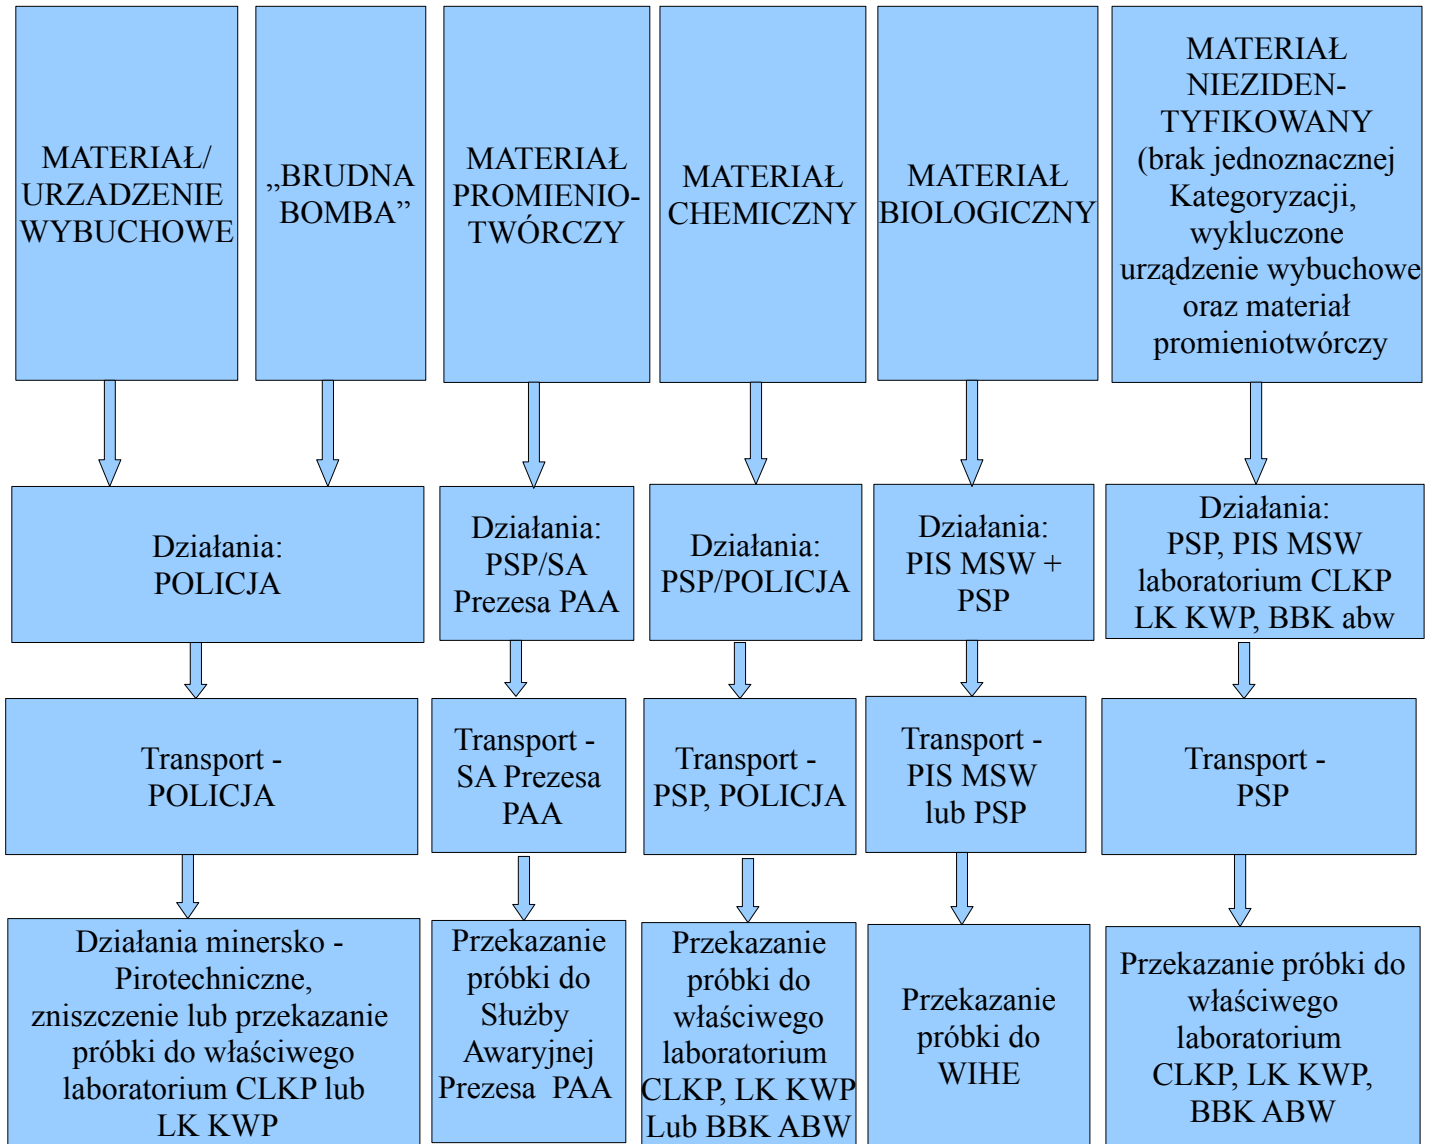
MATERIAŁ/ URZADZENIE WYBUCHOWE

„BRUDNA BOMBA”

MATERIAŁ PROMIENIOTWÓRCZY

MATERIAŁ CHEMICZNY

MATERIAŁ BIOLOGICZNY

MATERIAŁ NIEZIDENTYFIKOWANY (brak jednoznacznej Kategoryzacji, wykluczone urządzenie wybuchowe oraz materiał promieniotwórczy

Działania: POLICJA

Działania: PSP/SA Prezesa PAA

Działania: PSP/POLICJA

Działania: PIS MSW + PSP

Działania: PSP, PIS MSW laboratorium CLKP LK KWP, BBK abw

Transport - POLICJA

Transport - SA Prezesa PAA

Transport - PSP, POLICJA

Transport - PIS MSW lub PSP

Transport - PSP

Działania minersko - Pirotechniczne, zniszczenie lub przekazanie próbki do właściwego laboratorium CLKP lub LK KWP

Przekazanie próbki do Służby Awaryjnej Prezesa PAA

Przekazanie próbki do właściwego laboratorium CLKP, LK KWP Lub BBK ABW

Przekazanie próbki do WIHE

Przekazanie próbki do właściwego laboratorium CLKP, LK KWP, BBK ABW